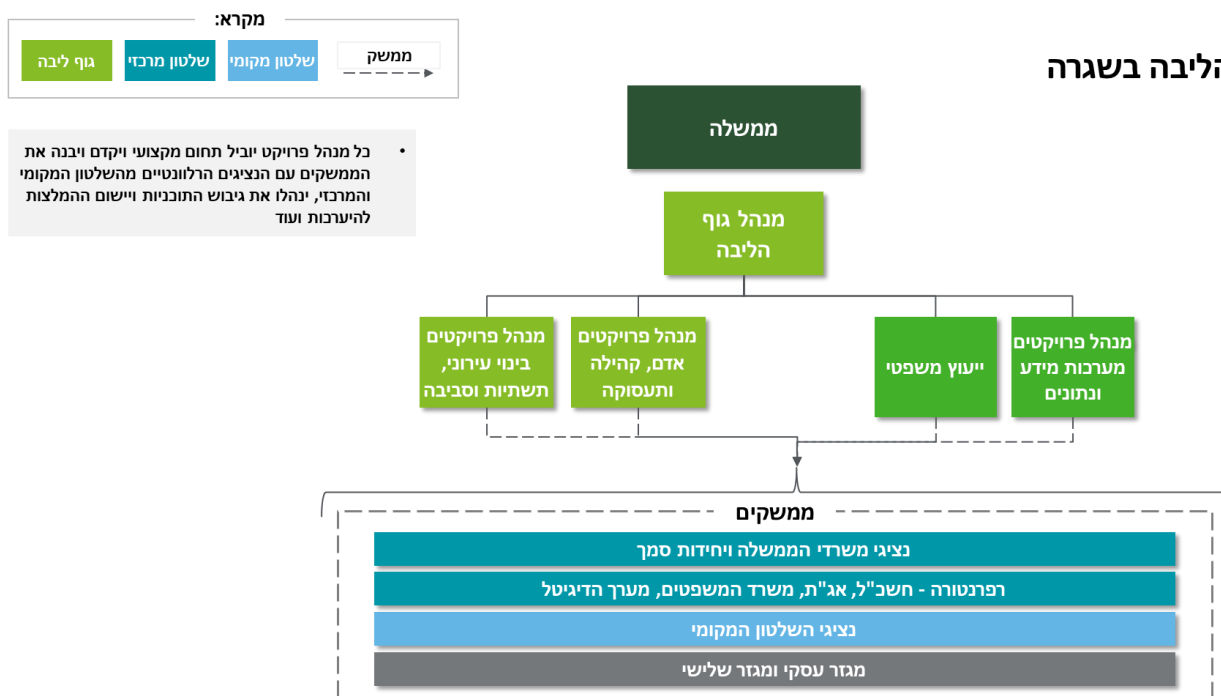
הליבה בשגרה

מקרא:

גוף ליבה

שלטון מרכזי

שלטון מקומי

ממשק

• כל מנהל פרויקט יוביל תחום מקצועי ויקדם ויבנה את הממשקים עם הנציגים הרלוונטיים מהשלטון המקומי והמרכזי, ינהלו את גיבוש התוכניות ויישום ההמלצות להיערכות ועוד

ממשלה

מנהל גוף הליבה

מנהל פרויקטים מערכות מידע ונתונים

ייעוץ משפטי

מנהל פרויקטים אדם, קהילה ותעסוקה

מנהל פרויקטים בינוי עירוני, תשתיות וסביבה

ממשקים

נציגי משרדי הממשלה ויחידות סמך

רפרנטורה - חשב"ל, אג"ת, משרד המשפטים, מערך הדיגיטל

נציגי השלטון המקומי

מגזר עסקי ומגזר שלישי